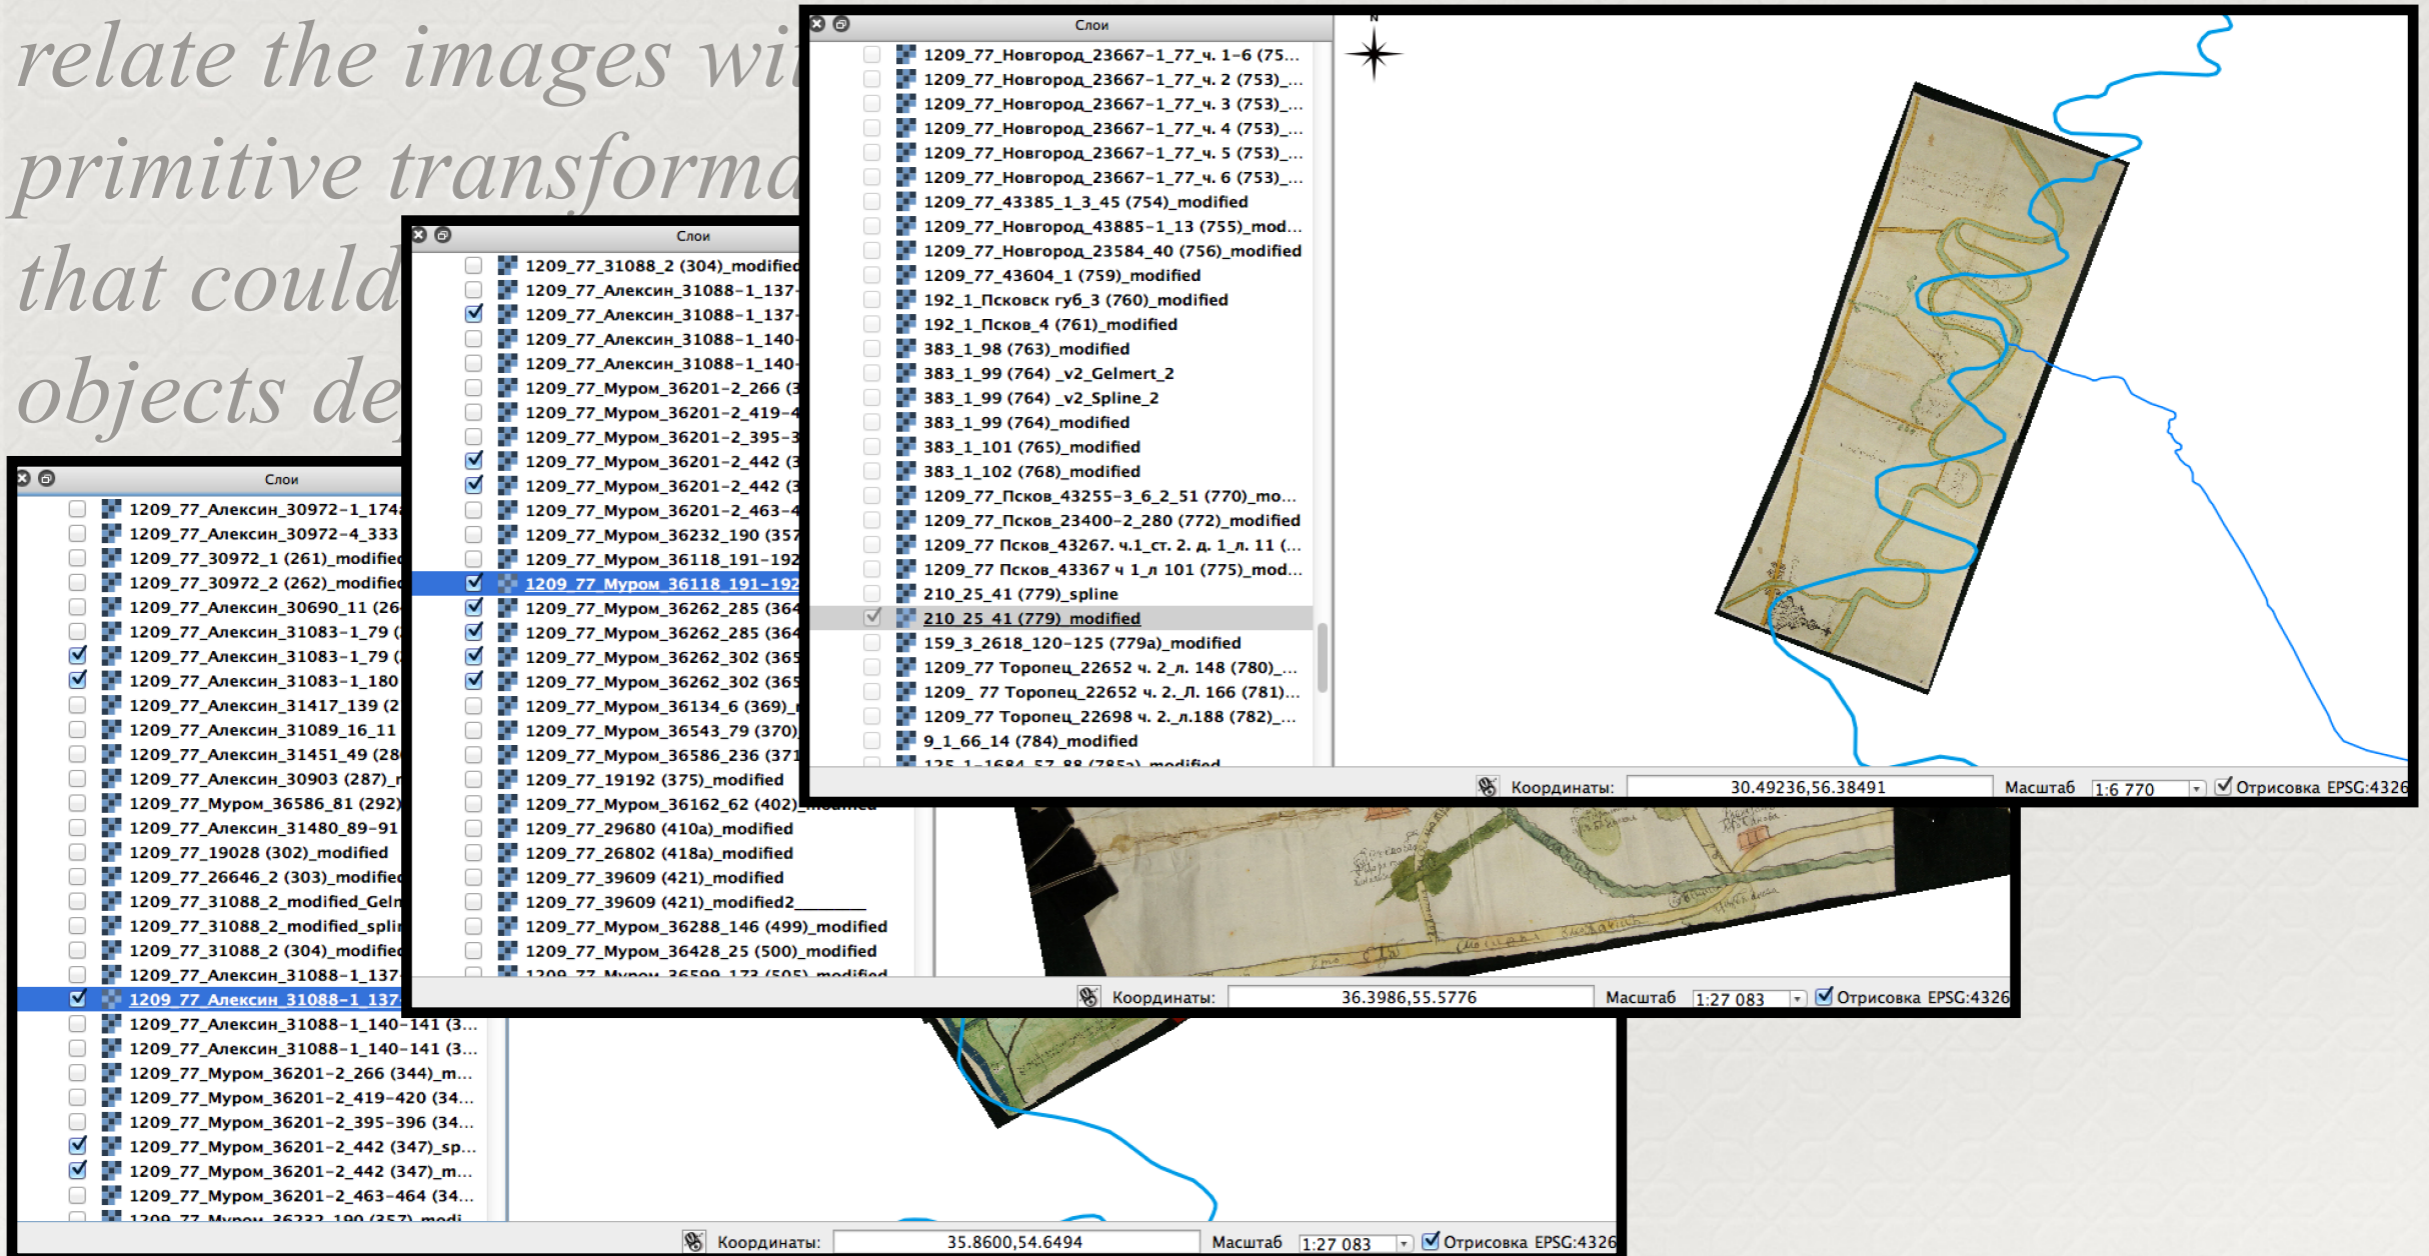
relate the images wi
primitive transforma
that could
objects de

Слои
1209_77_Алексин_30972-1_174
1209_77_Алексин_30972-4_333
1209_77_30972_1 (261)_modified
1209_77_30972_2 (262)_modified
1209_77_Алексин_30690_11 (26
1209_77_Алексин_31083-1_79 (
1209_77_Алексин_31083-1_79 (
1209_77_Алексин_31083-1_180
1209_77_Алексин_31417_139 (2
1209_77_Алексин_31089_16_11
1209_77_Алексин_31451_49 (28
1209_77_Алексин_30903 (287)_r
1209_77_Муром_36586_81 (292)
1209_77_Алексин_31480_89-91
1209_77_19028 (302)_modified
1209_77_26646_2 (303)_modified
1209_77_31088_2_modified_Geln
1209_77_31088_2_modified_splir
1209_77_31088_2 (304)_modified
1209_77_Алексин_31088-1_137
1209_77_Алексин_31088-1_137
1209_77_Алексин_31088-1_140-141 (3...
1209_77_Алексин_31088-1_140-141 (3...
1209_77_Муром_36201-2_266 (344)_m...
1209_77_Муром_36201-2_419-420 (34...
1209_77_Муром_36201-2_395-396 (34...
1209_77_Муром_36201-2_442 (347)_sp...
1209_77_Муром_36201-2_442 (347)_m...
1209_77_Муром_36201-2_463-464 (34...
Координаты: 35.8600,54.6494 Масштаб 1:27 083 Отрисовка EPSG:4326

Слои
1209_77_31088_2 (304)_modified
1209_77_Алексин_31088-1_137
1209_77_Алексин_31088-1_137
1209_77_Алексин_31088-1_140
1209_77_Алексин_31088-1_140
1209_77_Муром_36201-2_266 (3
1209_77_Муром_36201-2_419-4
1209_77_Муром_36201-2_395-3
1209_77_Муром_36201-2_442 (3
1209_77_Муром_36201-2_442 (3
1209_77_Муром_36201-2_463-4
1209_77_Муром_36232_190 (357
1209_77_Муром_36118_191-192
1209_77_Муром_36118_191-192
1209_77_Муром_36262_285 (364
1209_77_Муром_36262_285 (364
1209_77_Муром_36262_302 (365
1209_77_Муром_36262_302 (365
1209_77_Муром_36134_6 (369)
1209_77_Муром_36543_79 (370)
1209_77_Муром_36586_236 (371
1209_77_19192 (375)_modified
1209_77_Муром_36162_62 (402)_modified
1209_77_29680 (410a)_modified
1209_77_26802 (418a)_modified
1209_77_39609 (421)_modified
1209_77_39609 (421)_modified2
1209_77_Муром_36288_146 (499)_modified
1209_77_Муром_36428_25 (500)_modified
Координаты: 36.3986,55.5776 Масштаб 1:27 083 Отрисовка EPSG:4326

Слои
1209_77_Новгород_23667-1_77_ч. 1-6 (75...
1209_77_Новгород_23667-1_77_ч. 2 (753)_...
1209_77_Новгород_23667-1_77_ч. 3 (753)_...
1209_77_Новгород_23667-1_77_ч. 4 (753)_...
1209_77_Новгород_23667-1_77_ч. 5 (753)_...
1209_77_Новгород_23667-1_77_ч. 6 (753)_...
1209_77_43385_1_3_45 (754)_modified
1209_77_Новгород_43885-1_13 (755)_mod...
1209_77_Новгород_23584_40 (756)_modified
1209_77_43604_1 (759)_modified
192_1_Псковск губ_3 (760)_modified
192_1_Псков_4 (761)_modified
383_1_98 (763)_modified
383_1_99 (764) _v2_Gelmert_2
383_1_99 (764) _v2_Spline_2
383_1_99 (764)_modified
383_1_101 (765)_modified
383_1_102 (768)_modified
1209_77_Псков_43255-3_6_2_51 (770)_mo...
1209_77_Псков_23400-2_280 (772)_modified
1209_77 Псков_43267. ч.1_ст. 2. д. 1_л. 11 (...
1209_77 Псков_43367 ч 1_л 101 (775)_mod...
210_25_41 (779)_spline
210_25_41 (779)_modified
159_3_2618_120-125 (779a)_modified
1209_77 Торопец_22652 ч. 2_л. 148 (780)_...
1209_ 77 Торопец_22652 ч. 2._Л. 166 (781)...
1209_77 Торопец_22698 ч. 2._л.188 (782)_...
9_1_66_14 (784)_modified
Координаты: 30.49236,56.38491 Масштаб 1:6 770 Отрисовка EPSG:4326